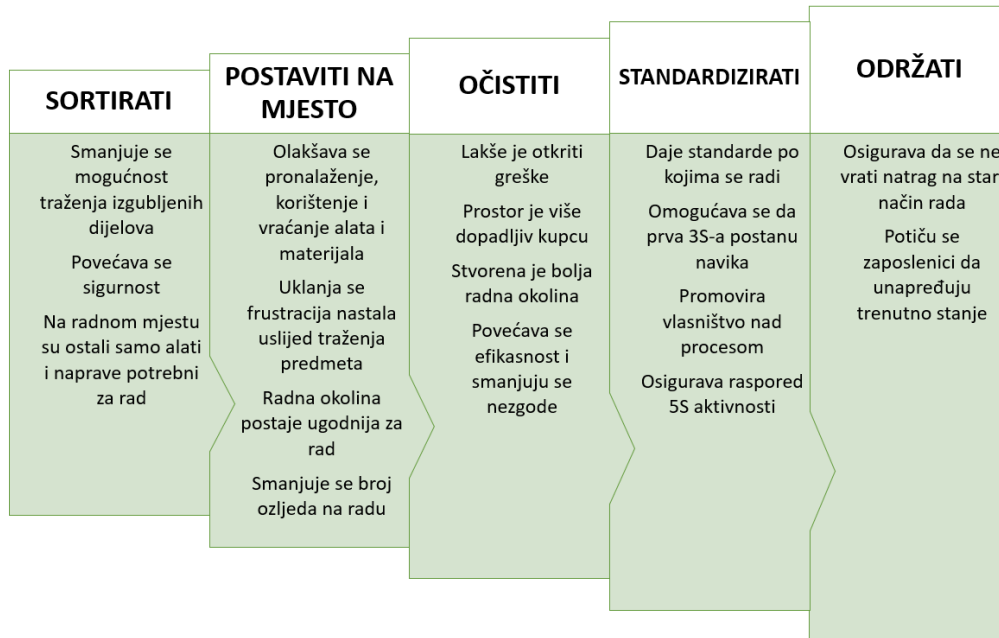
SORTIRATI

Smanjuje se mogućnost traženja izgubljenih dijelova

Povećava se sigurnost

Na radnom mjestu su ostali samo alati i naprave potrebni za rad

POSTAVITI NA MJESTO

Olakšava se pronalaženje, korištenje i vraćanje alata i materijala

Uklanja se frustracija nastala uslijed traženja predmeta

Radna okolina postaje ugodnija za rad

Smanjuje se broj ozljeda na radu

OČISTITI

Lakše je otkriti greške

Prostor je više dopadljiv kupcu

Stvorena je bolja radna okolina

Povećava se efikasnost i smanjuju se nezgode

STANDARDIZIRATI

Daje standarde po kojima se radi

Omogućava se da prva 3S-a postanu navika

Promovira vlasništvo nad procesom

Osigurava raspored 5S aktivnosti

ODRŽATI

Osigurava da se ne vrati natrag na star način rada

Potiču se zaposlenici da unapređuju trenutno stanje